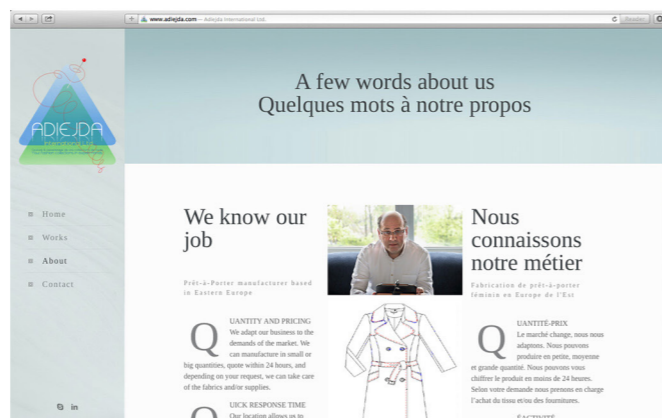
www.adiejda.com — Adiejda International Ltd.

Reader

ADIEJDA

A few words about us
Quelques mots à notre propos

Home
Works
About
Contact

We know our job

Prêt-à-Porter manufacturer based in Eastern Europe

QUANTITY AND PRICING
We adapt our business to the demands of the market. We can manufacture in small or big quantities, quote within 24 hours, and depending on your request, we can take care of the fabrics and/or supplies.

QUICK RESPONSE TIME
Our location allows us to

Nous connaissons notre métier

Fabrication de prêt-à-porter féminin en Europe de l'Est

QUANTITÉ-PRIX
Le marché change, nous nous adaptons. Nous pouvons produire en petite, moyenne et grande quantité. Nous pouvons vous chiffrer le produit en moins de 24 heures. Selon votre demande nous prenons en charge l'achat du tissu et/ou des fournitures.

RÉACTIVITÉ